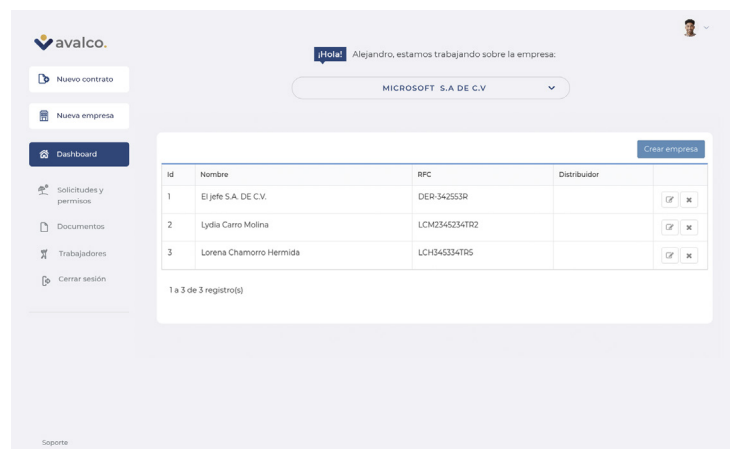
avalco.

Nuevo contrato

Nueva empresa

Dashboard

Solicitudes y permisos

Documentos

Trabajadores

Cerrar sesión

Soporte

¡Hola! Alejandro, estamos trabajando sobre la empresa:

MICROSOFT S.A DE C.V

Crear empresa

| Id | Nombre | RFC | Distribuidor | |
|---|---|---|---|---|
| 1 | El jefe S.A. DE C.V. | DER-342553R | | |
| 2 | Lydia Carro Molina | LCM2345234TR2 | | |
| 3 | Lorena Chamorro Hermida | LCH345334TR5 | | |

1 a 3 de 3 registro(s)